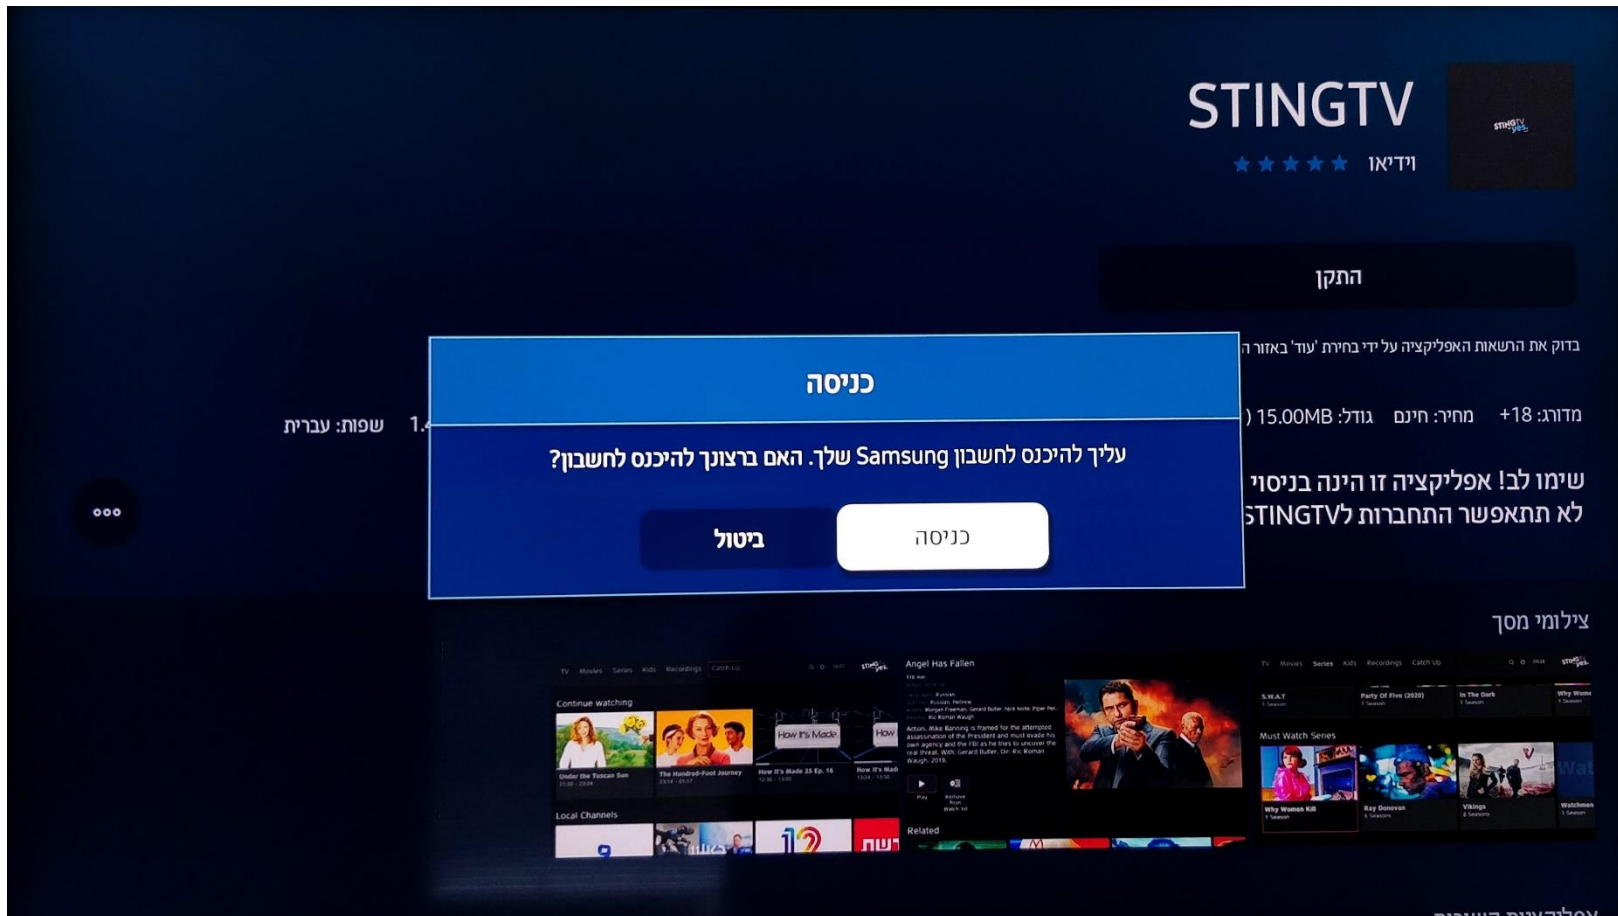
STINGTV
וידיאו

התקן

בדוק את הרשאות האפליקציה על ידי בחירת 'עוד' באזור ה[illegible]

מדורג: 18+ מחיר: חינם גודל: 15.00MB ( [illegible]

שפות: עברית 1.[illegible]

שימו לב! אפליקציה זו הינה בניסוי
לא תתאפשר התחברות לSTINGTV

כניסה

עליך להיכנס לחשבון Samsung שלך. האם ברצונך להיכנס לחשבון?

ביטול
כניסה

צילומי מסך

TV Movies Series Kids Recordings Catch Up

Continue watching

Under the Tuscan Sun

The Hundred-Foot Journey

How It's Made

How It's Made 25 Ep. 16

Local Channels

Angel Has Fallen

Related

S.W.A.T

Party Of Five (2020)

In The Dark

Must Watch Series

Why Women Kill

Ray Donovan

Vikings

Watchmen